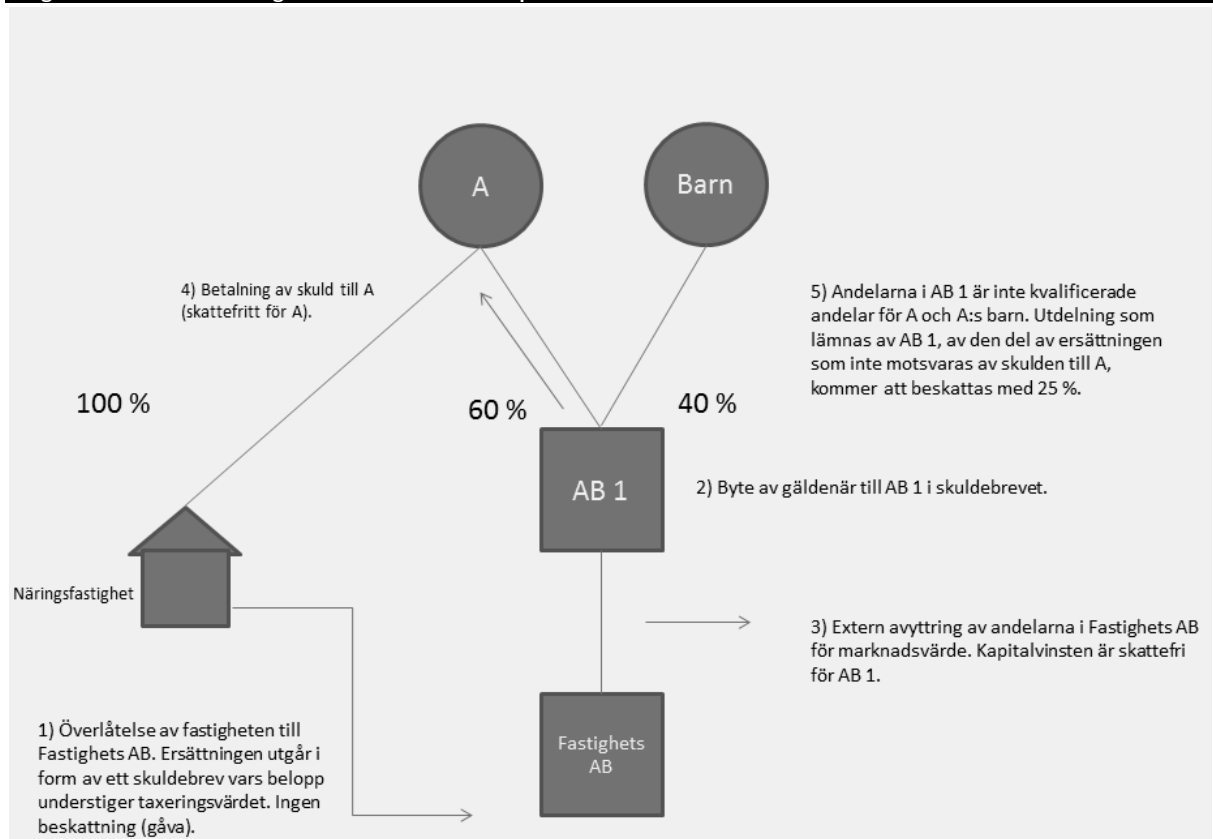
A

Barn

4) Betalning av skuld till A (skattefritt för A).

5) Andelarna i AB 1 är inte kvalificerade andelar för A och A:s barn. Utdelning som lämnas av AB 1, av den del av ersättningen som inte motsvaras av skulden till A, kommer att beskattas med 25 %.

100 %

60 %

40 %

AB 1

2) Byte av gäldenär till AB 1 i skuldebrevet.

Näringsfastighet

3) Extern avyttring av andelarna i Fastighets AB för marknadsvärde. Kapitalvinsten är skattefri för AB 1.

1) Överlåtelse av fastigheten till Fastighets AB. Ersättningen utgår i form av ett skuldebrev vars belopp understiger taxeringsvärdet. Ingen beskattning (gåva).

Fastighets AB